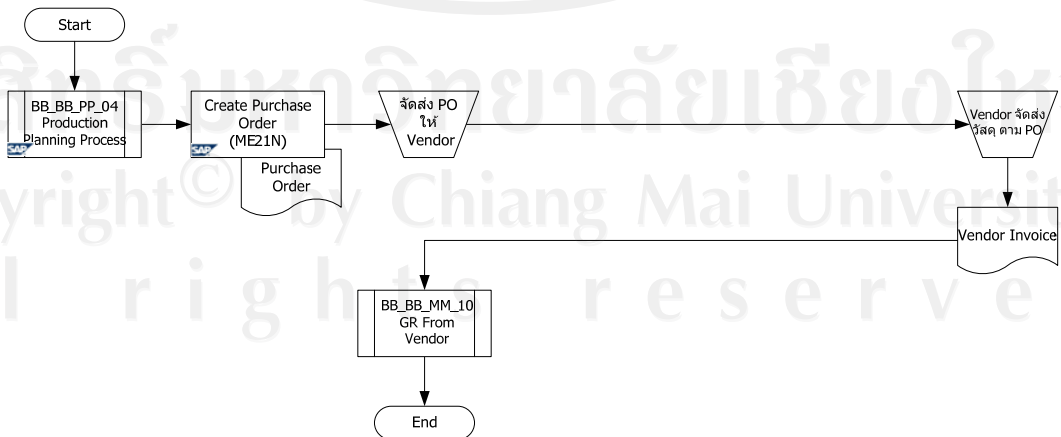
Start

BB_BB_PP_04 Production Planning Process

SAP

Create Purchase Order (ME21N)

SAP

Purchase Order

จัดส่ง PO ให้ Vendor

Vendor จัดส่งวัสดุ ตาม PO

Vendor Invoice

BB_BB_MM_10 GR From Vendor

End

ลิขสิทธิ์มหาวิทยาลัยเชียงใหม่
Copyright© by Chiang Mai University
All rights reserved